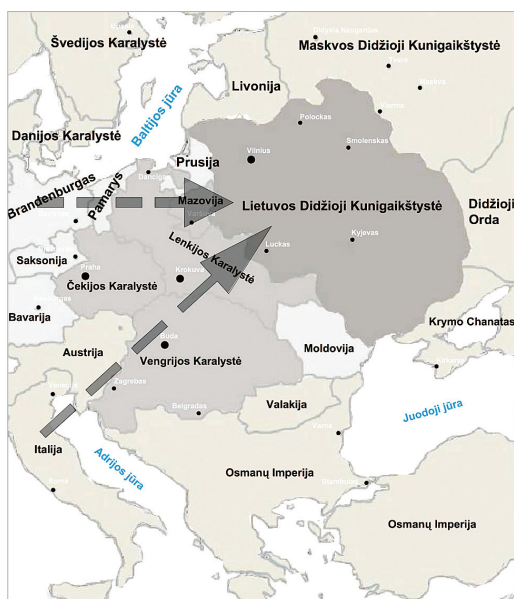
Švedijos Karalystė
Maskvos Didžioji Kunigaikštystė
Livonija
Danijos Karalystė
Baltijos jūra
Polockas
Smolenskas
Vilnius
Prusija
Brandenburgas
Pamarys
Mazovija
Lietuvos Didžioji Kunigaikštystė
Didžioji Orda
Lenkijos Karalystė
Luckas
Kyjevas
Saksonija
Praha
Krokuva
Čekijos Karalystė
Bavarija
Krymo Chanatas
Austrija
Vengrijos Karalystė
Moldovija
Zagrebas
Belgradas
Valakija
Juodoji jūra
Italija
Adrijos jūra
Osmanų Imperija
Osmanų Imperija